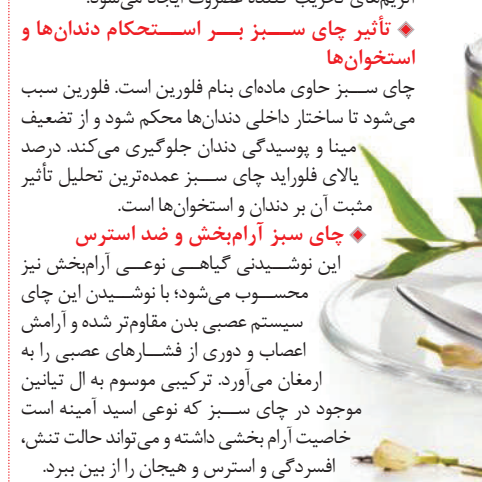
آنزیم‌های تخریب کننده ضعوبت ایجاد می‌شود.

◆ تأثیر چای سبز بر استحکام دندان‌ها و استخوان‌ها

چای سبز حاوی ماده‌ای بنام فلورین است. فلورین سبب می‌شود تا ساختار داخلی دندان‌ها محکم شود و از تضعیف مینا و پوسیدگی دندان جلوگیری می‌کند. درصد بالای فلوراید چای سبز عمده‌ترین تحلیل تأثیر مثبت آن بر دندان و استخوان‌ها است.

◆ چای سبز آرام‌بخش و ضد استرس

این نوشیدنی گیاهی نوعی آرام‌بخش نیز محسوب می‌شود؛ با نوشیدن این چای سیستم عصبی بدن مقاوم‌تر شده و آرامش اعصاب و دوری از فشارهای عصبی را به ارمغان می‌آورد. ترکیبی موسوم به ال تیانین موجود در چای سبز که نوعی اسید آمینه است خاصیت آرام بخشی داشته و می‌تواند حالت تنش، افسردگی و استرس و هیجان را از بین ببرد.